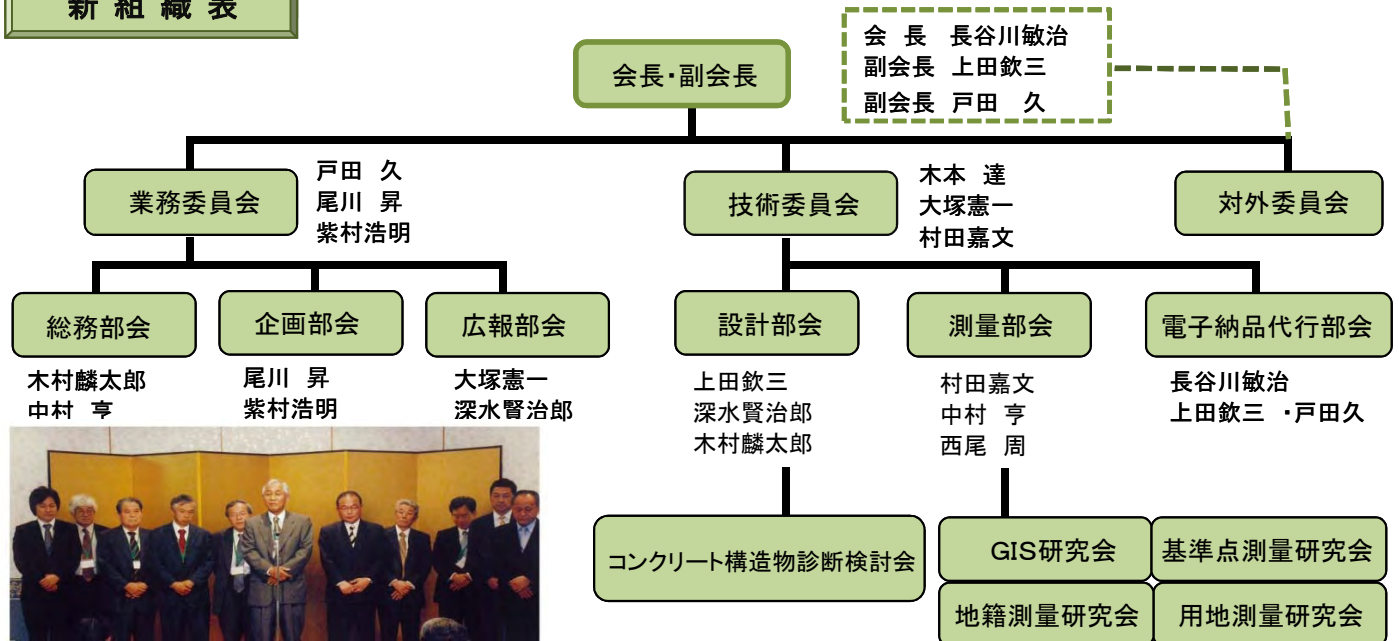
新組織表

会長・副会長

会 長 長谷川敏治
副会長 上田欽三
副会長 戸田 久

業務委員会
戸田 久
尾川 昇
紫村浩明

技術委員会
木本 達
大塚憲一
村田嘉文

対外委員会

総務部会
木村麟太郎
中村 亨

企画部会
尾川 昇
紫村浩明

広報部会
大塚憲一
深水�röm治郎

設計部会
上田欽三
深水賢治郎
木村麟太郎

測量部会
村田嘉文
中村 亨
西尾 周

電子納品代行部会
長谷川敏治
上田欽三 ・戸田久

コンクリート構造物診断検討会

GIS研究会
基準点測量研究会
地籍測量研究会
用地測量研究会